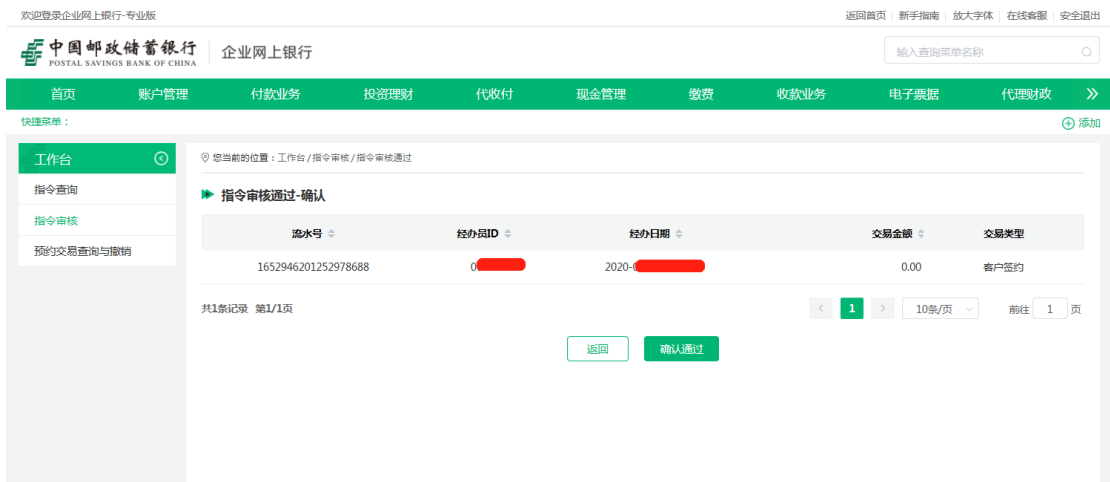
欢迎登录企业网上银行-专业版

返回首页 | 新手指南 | 放大字体 | 在线客服 | 安全退出

中国邮政储蓄银行 POSTAL SAVINGS BANK OF CHINA | 企业网上银行

输入查询菜单名称

首页 账户管理 付款业务 投资理财 代收付 现金管理 缴费 收款业务 电子票据 代理财政 »

快捷菜单：

⊕ 添加

工作台

指令查询

指令审核

预约交易查询与撤销

您当前的位置：工作台 / 指令审核 / 指令审核通过

指令审核通过-确认

| 流水号 | 经办员ID | 经办日期 | 交易金额 | 交易类型 |
|---|---|---|---|---|
| 1652946201252978688 | 0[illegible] | 2020-0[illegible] | 0.00 | 客户签约 |

共1条记录 第1/1页

< 1 > 10条/页 前往 1 页

返回 确认通过